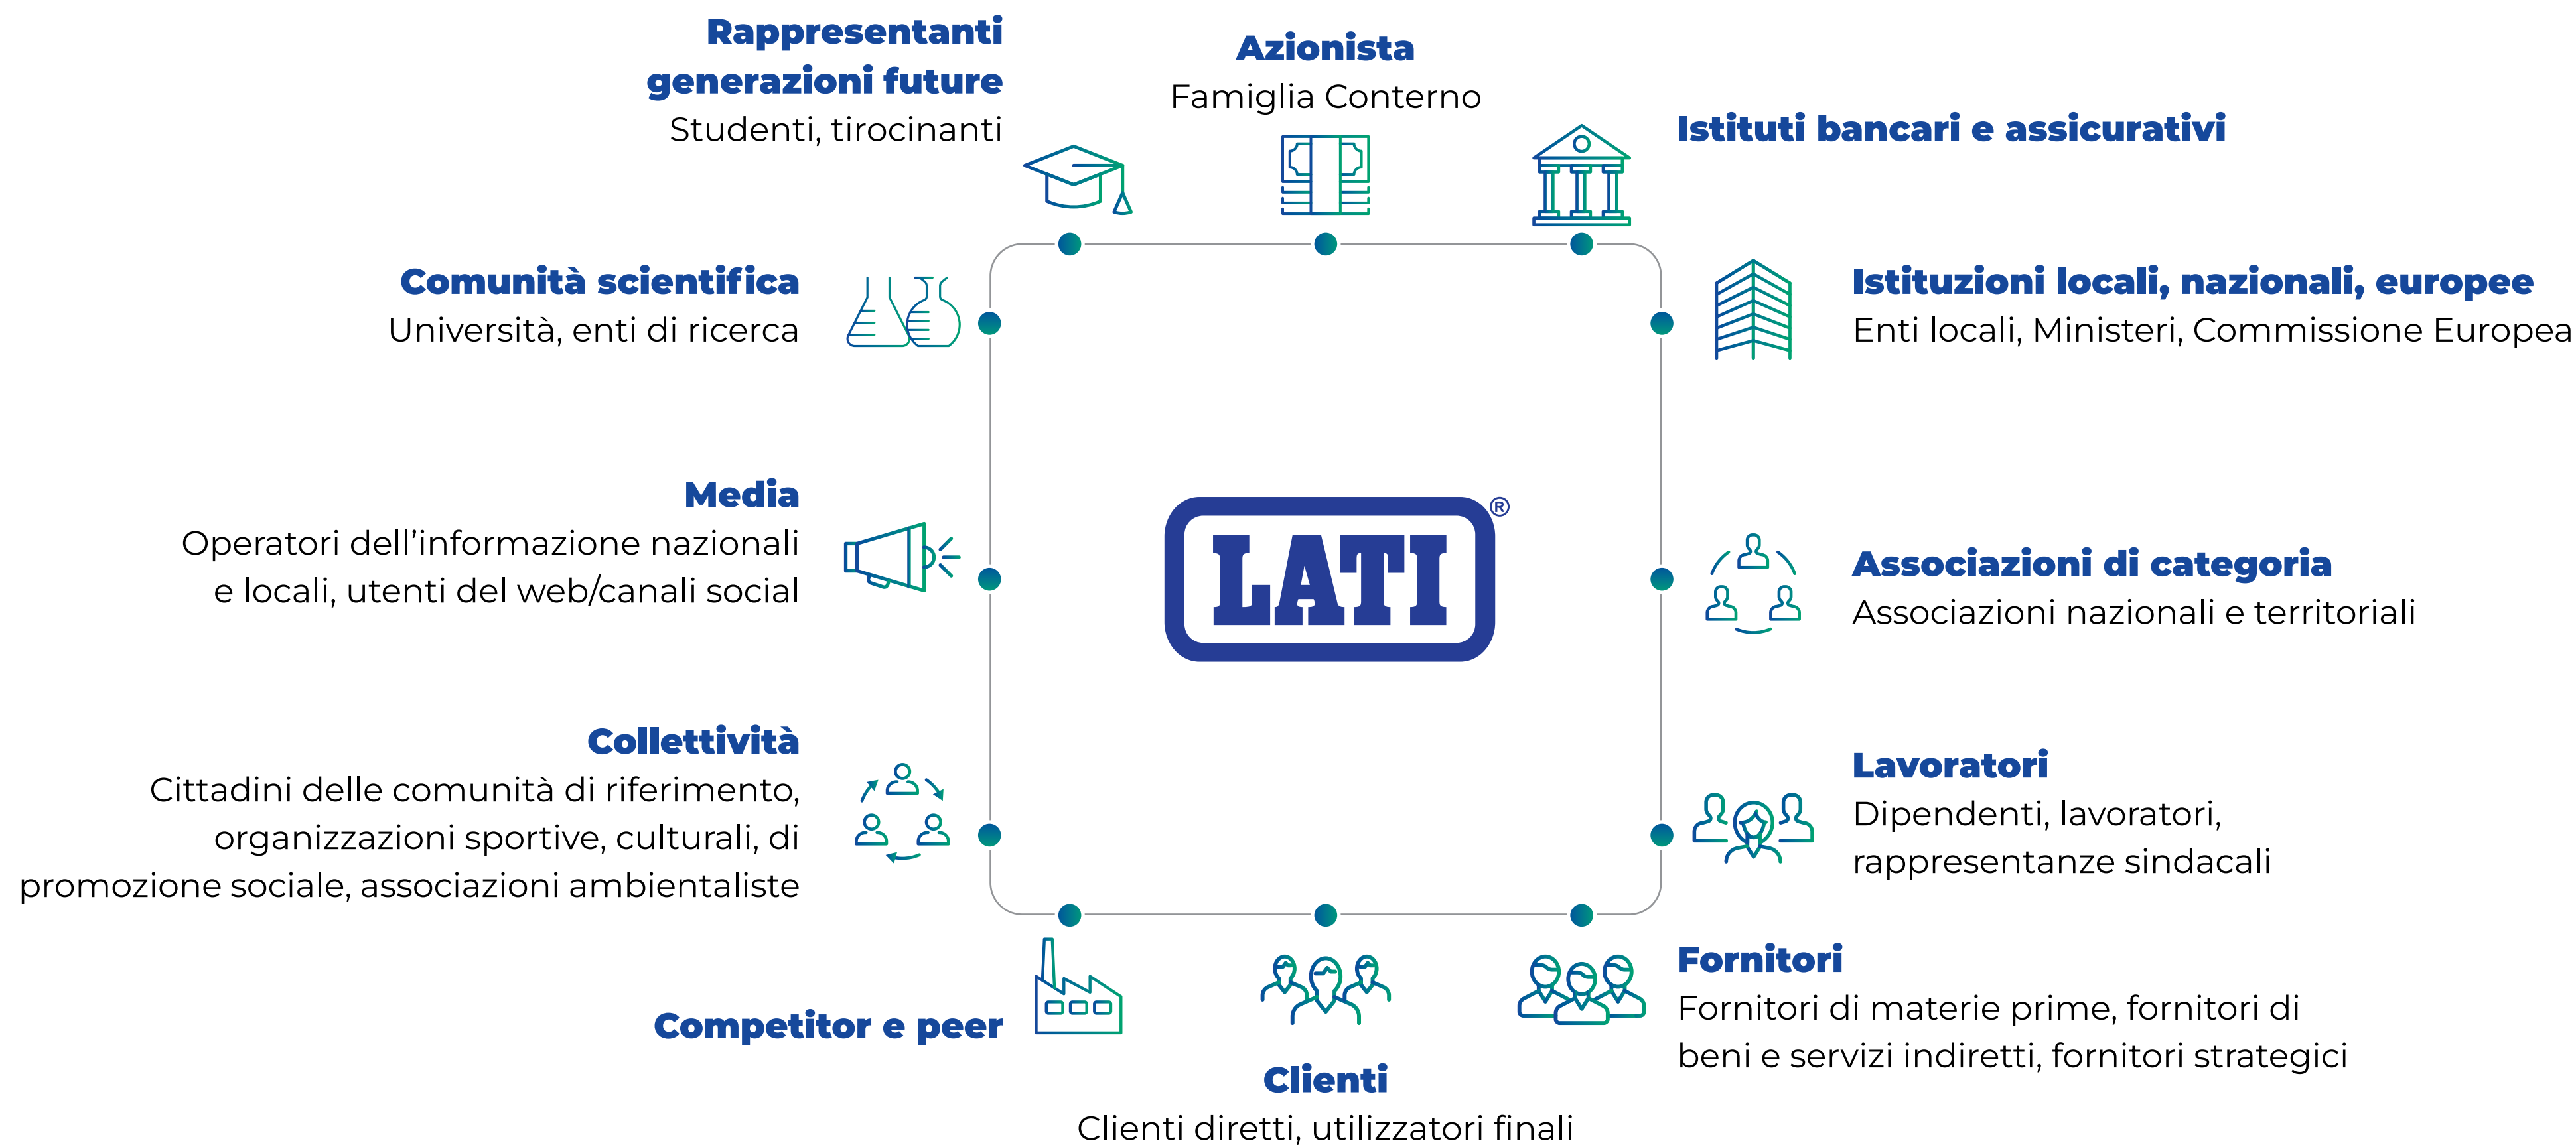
Rappresentanti generazioni future
Studenti, tirocinanti

Azionista
Famiglia Conterno

Istituti bancari e assicurativi

Comunità scientifica
Università, enti di ricerca

Istituzioni locali, nazionali, europee
Enti locali, Ministeri, Commissione Europea

Media
Operatori dell'informazione nazionali e locali, utenti del web/canali social

LATI®

Associazioni di categoria
Associazioni nazionali e territoriali

Collettività
Cittadini delle comunità di riferimento, organizzazioni sportive, culturali, di promozione sociale, associazioni ambientaliste

Lavoratori
Dipendenti, lavoratori, rappresentanze sindacali

Fornitori
Fornitori di materie prime, fornitori di beni e servizi indiretti, fornitori strategici

Competitor e peer

Clienti
Clienti diretti, utilizzatori finali